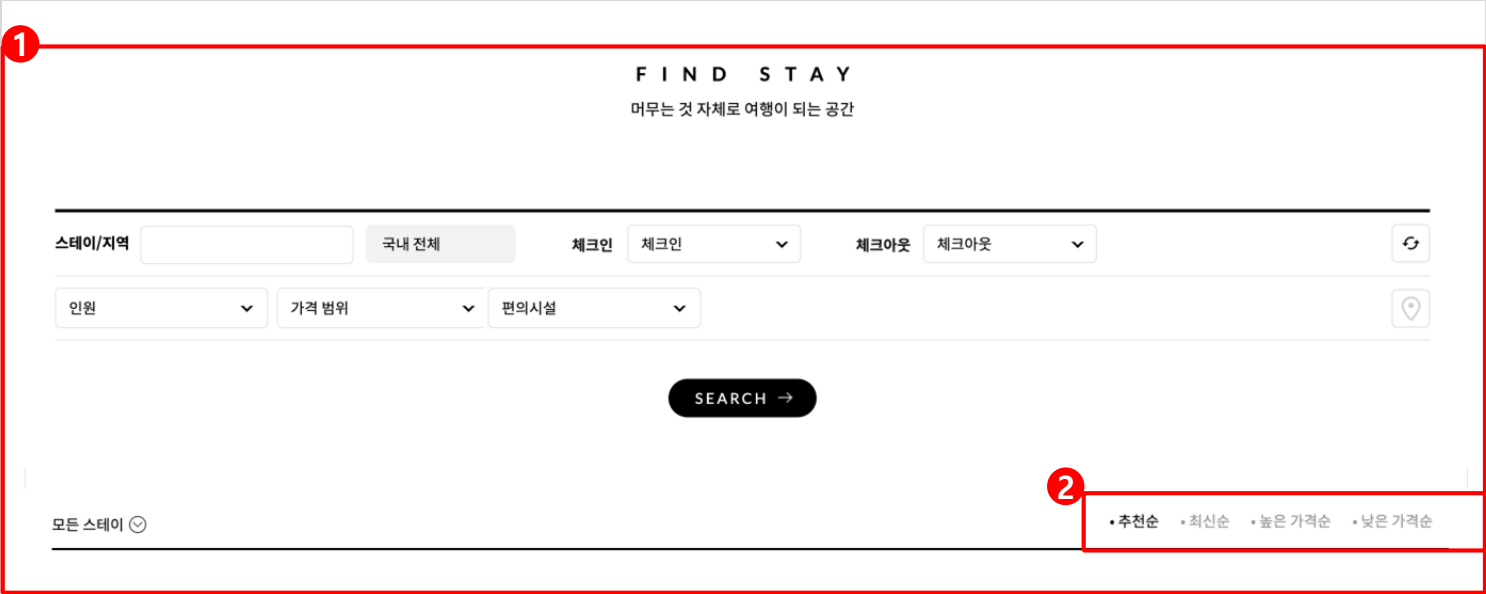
1

FIND STAY

머무는 것 자체로 여행이 되는 공간

스테이/지역

국내 전체

체크인

체크인

체크아웃

체크아웃

인원

가격 범위

편의시설

SEARCH →

2

모든 스테이

• 추천순 • 최신순 • 높은 가격순 • 낮은 가격순